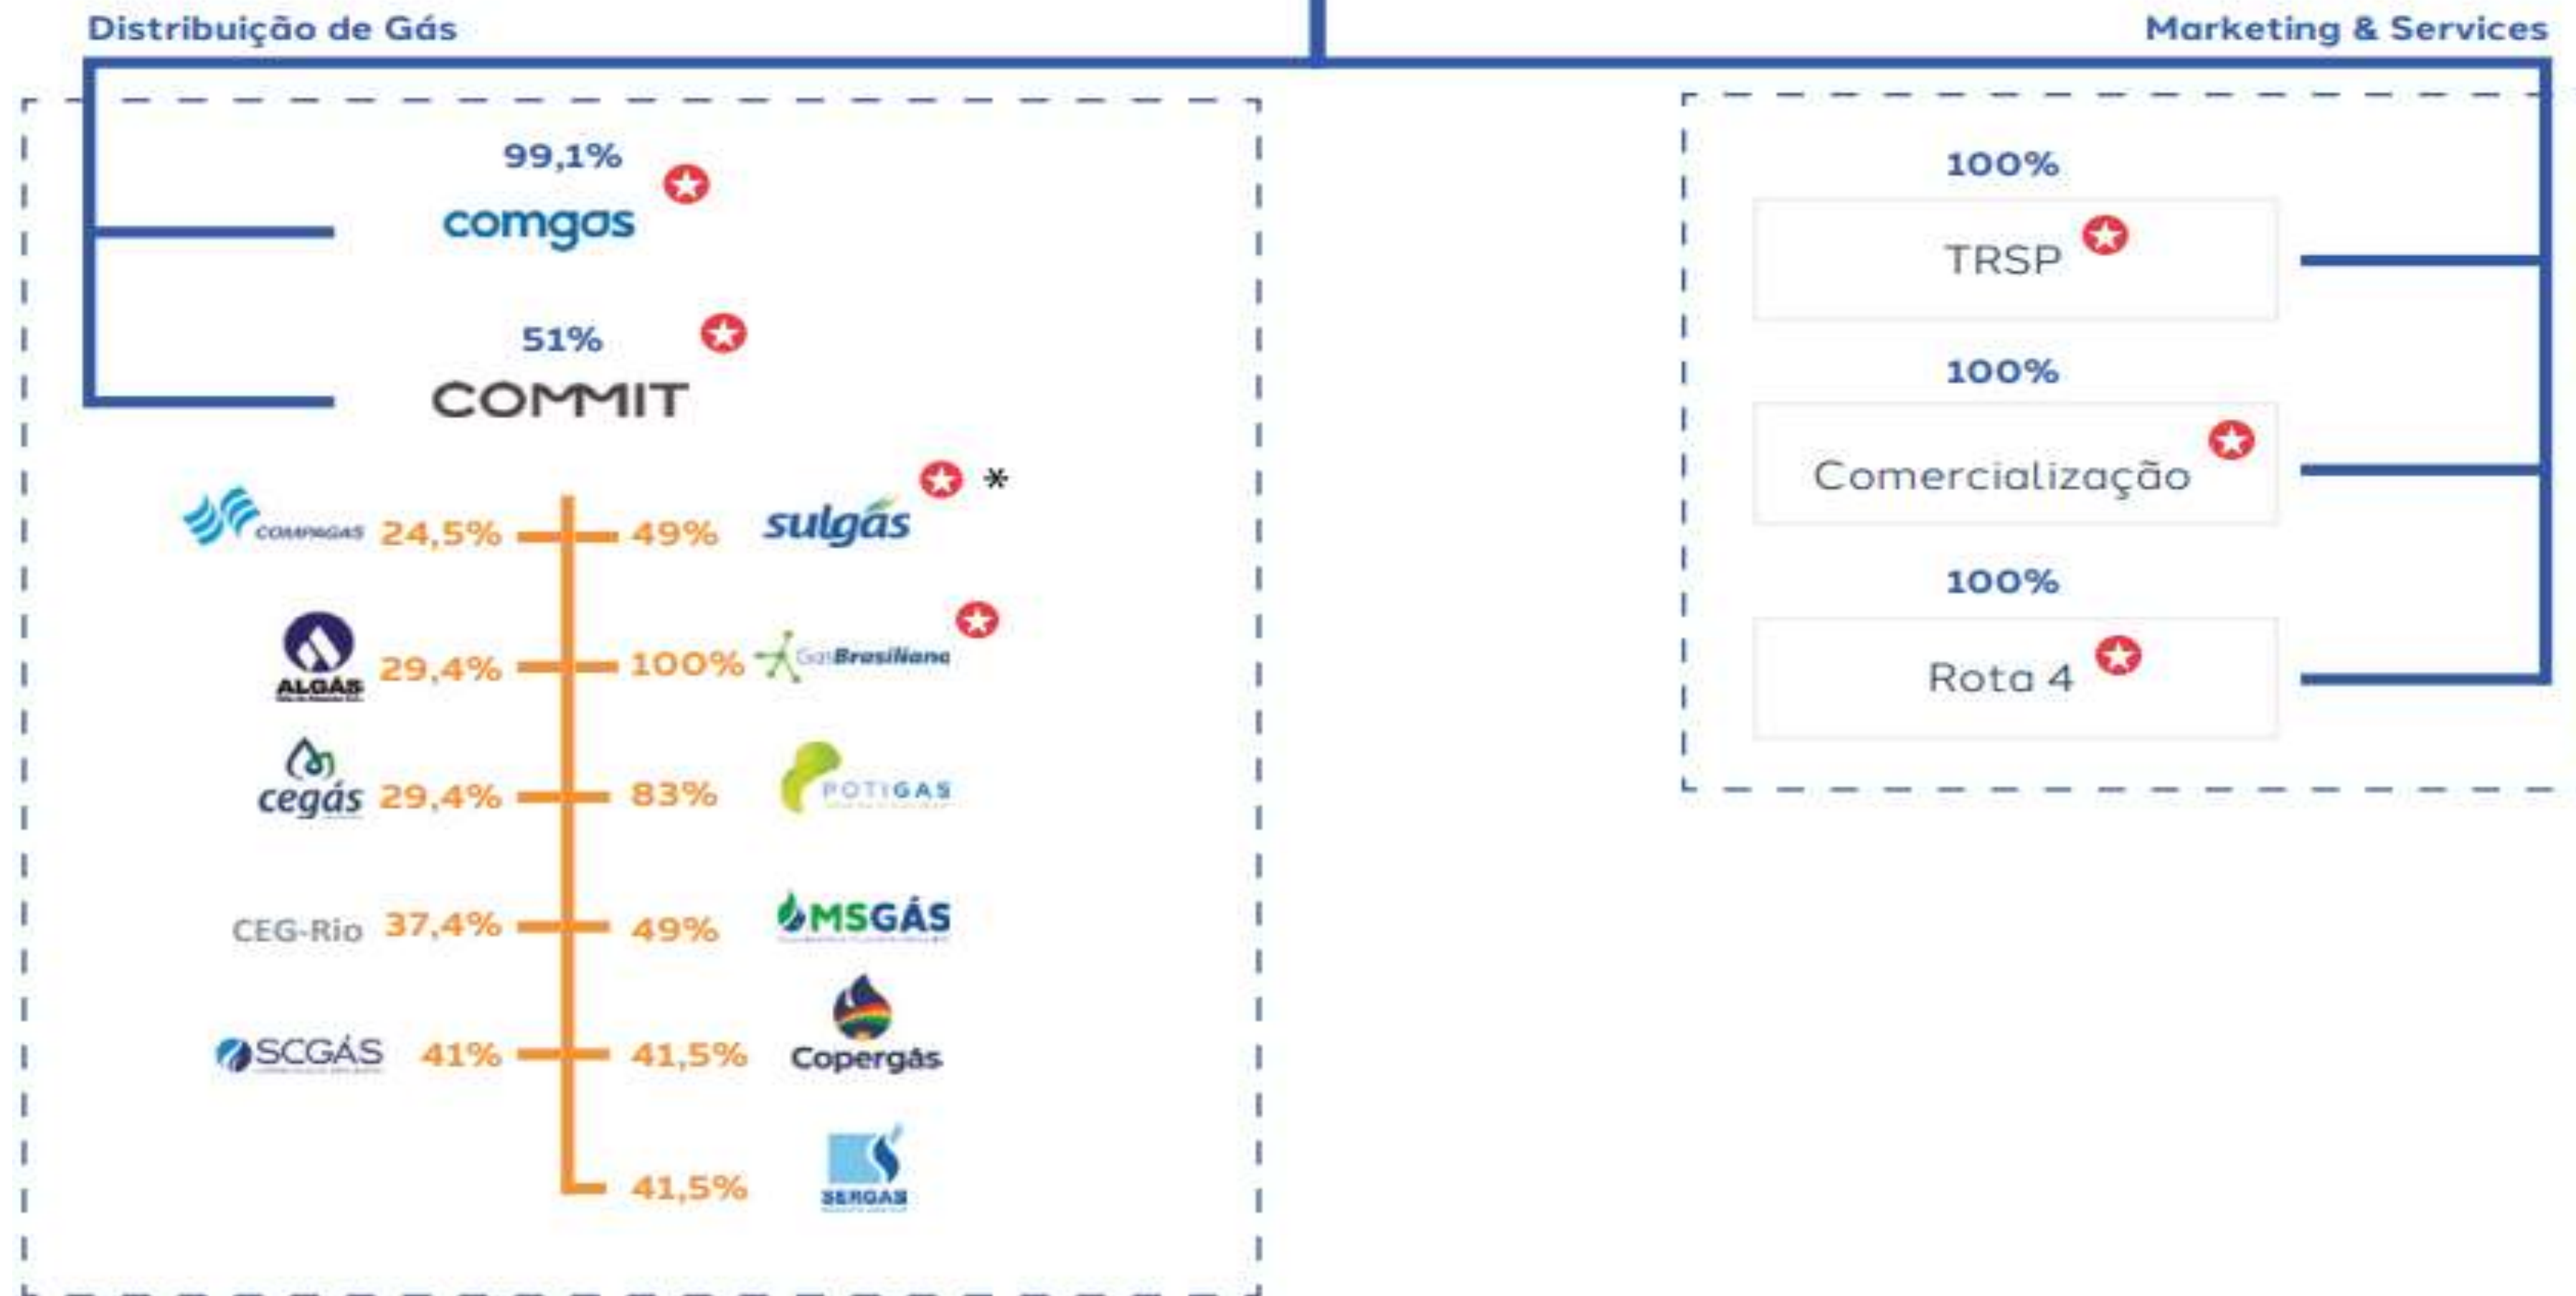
Distribuição de Gás

Marketing & Services

99,1%
comgas

51%
COMMIT

COMPAGAS 24,5%
49% sulgás *

ALGÁS 29,4%
100% GasBrasiliano

cegás 29,4%
83% POTIGÁS

CEG-Rio 37,4%
49% MSGÁS

SCGÁS 41%
41,5% Copergás

41,5% SERGAS

100%
TRSP

100%
Comercialização

100%
Rota 4